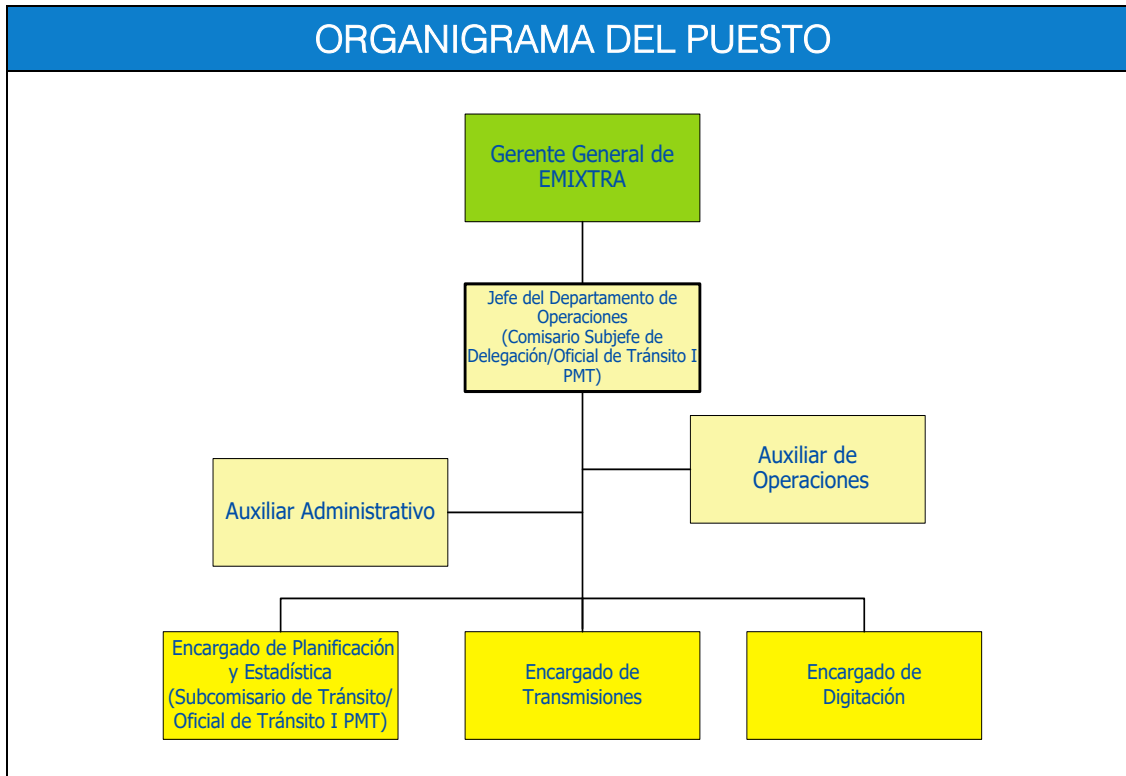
ORGANIGRAMA DEL PUESTO

Gerente General de EMIXTRA

Jefe del Departamento de Operaciones (Comisario Subjefe de Delegación/Oficial de Tránsito I PMT)

Auxiliar de Operaciones

Auxiliar Administrativo

Encargado de Planificación y Estadística (Subcomisario de Tránsito/ Oficial de Tránsito I PMT)

Encargado de Transmisiones

Encargado de Digitación